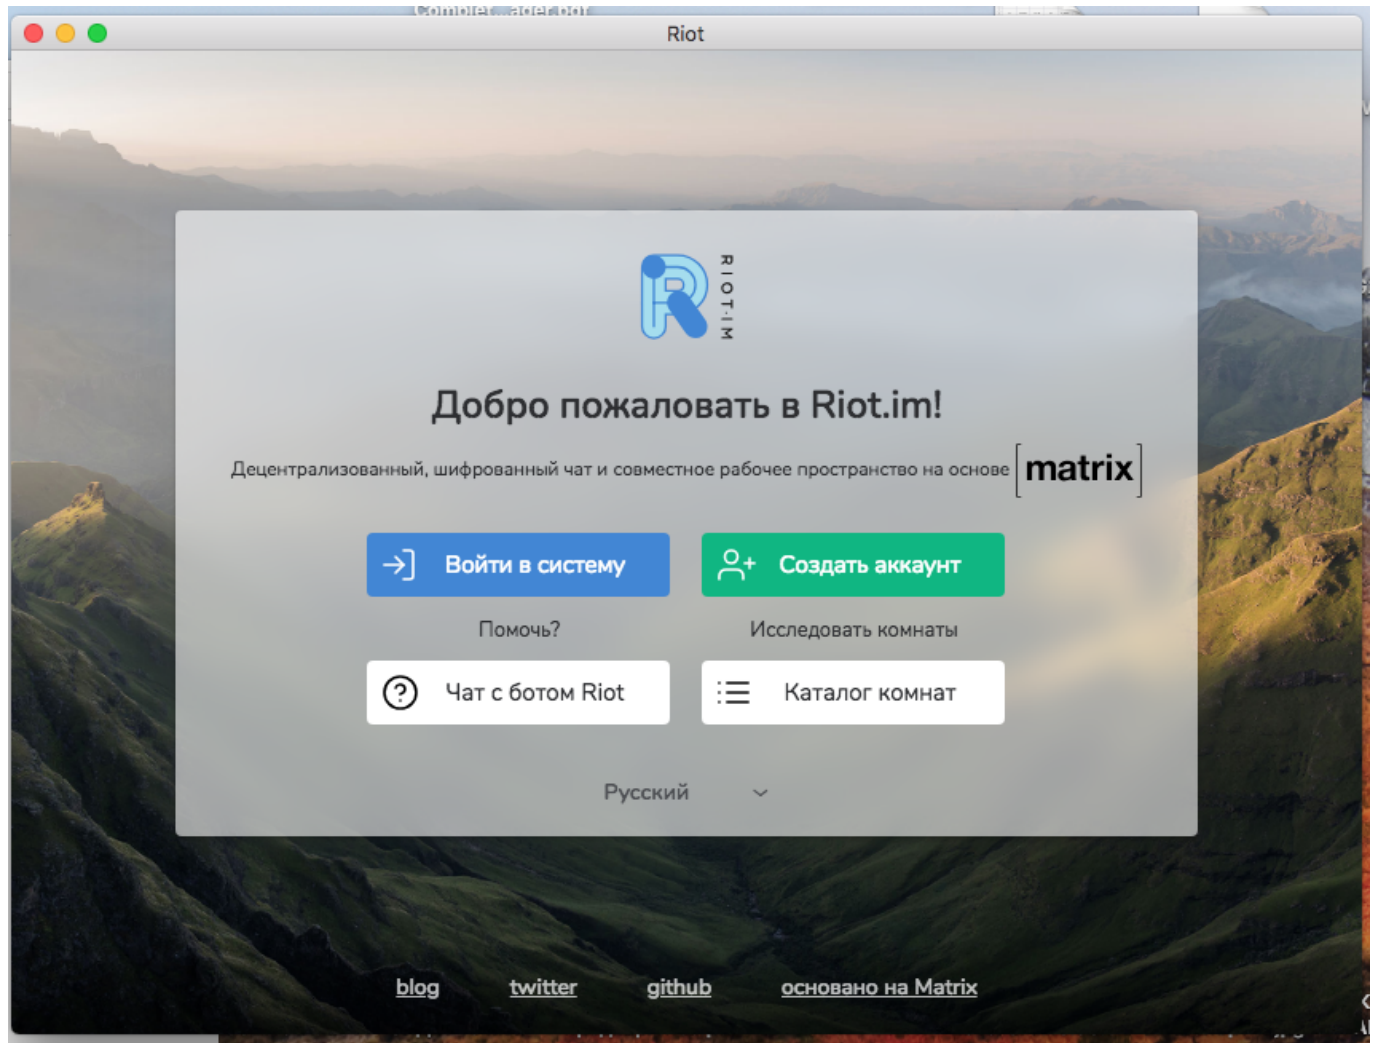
Riot

RIOT·IM

Добро пожаловать в Riot.im!

Децентрализованный, шифрованный чат и совместное рабочее пространство на основе [matrix]

Войти в систему

Создать аккаунт

Помочь?

Исследовать комнаты

Чат с ботом Riot

Каталог комнат

Русский

blog twitter github основано на Matrix